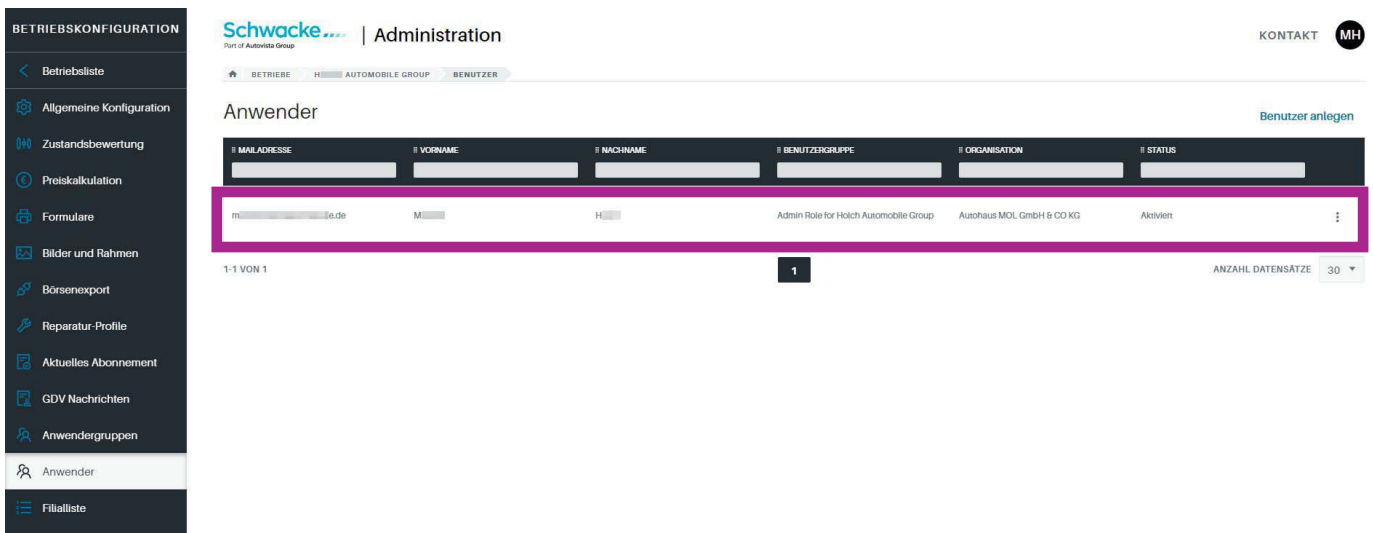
BETRIEBSKONFIGURATION

Betriebsliste
Allgemeine Konfiguration
Zustandsbewertung
Preiskalkulation
Formulare
Bilder und Rahmen
Börsenexport
Reparatur-Profile
Aktuelles Abonnement
GDV Nachrichten
Anwendergruppen
Anwender
Filialliste

Schwacke
Part of Autovista Group
| Administration

KONTAKT MH

BETRIEBE H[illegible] AUTOMOBILE GROUP BENUTZER

Anwender

Benutzer anlegen

| MAILADRESSE | VORNAME | NACHNAME | BENUTZERGRUPPE | ORGANISATION | STATUS |
|---|---|---|---|---|---|
| m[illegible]e.de | M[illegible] | H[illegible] | Admin Role for Holch Automobile Group | Autohaus MOL GmbH & CO KG | Aktiviert |

1-1 VON 1

1

ANZAHL DATENSÄTZE 30